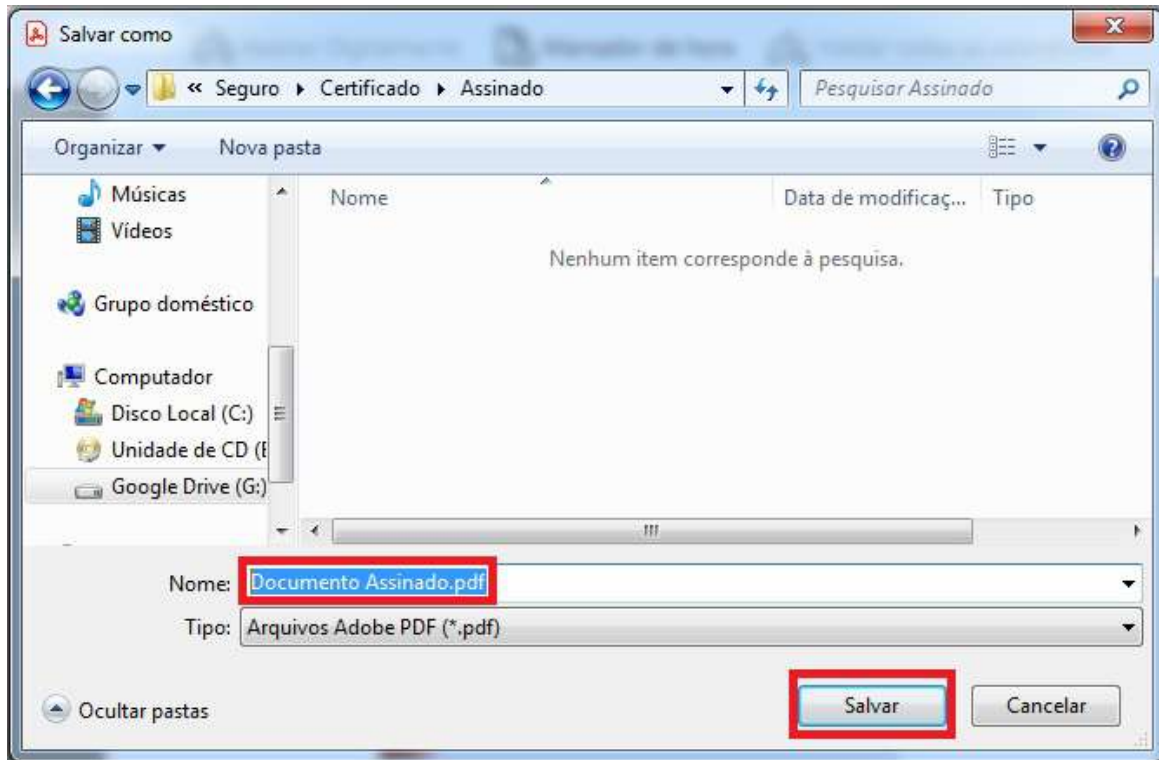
Salvar como

« Seguro ▸ Certificado ▸ Assinado

Pesquisar Assinado

Organizar ▾ Nova pasta

Músicas
Vídeos

Grupo doméstico

Computador
Disco Local (C:)
Unidade de CD ([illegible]
Google Drive (G:)

Nome
Data de modificaç...
Tipo

Nenhum item corresponde à pesquisa.

Nome: Documento Assinado.pdf

Tipo: Arquivos Adobe PDF (*.pdf)

Ocultar pastas

Salvar
Cancelar